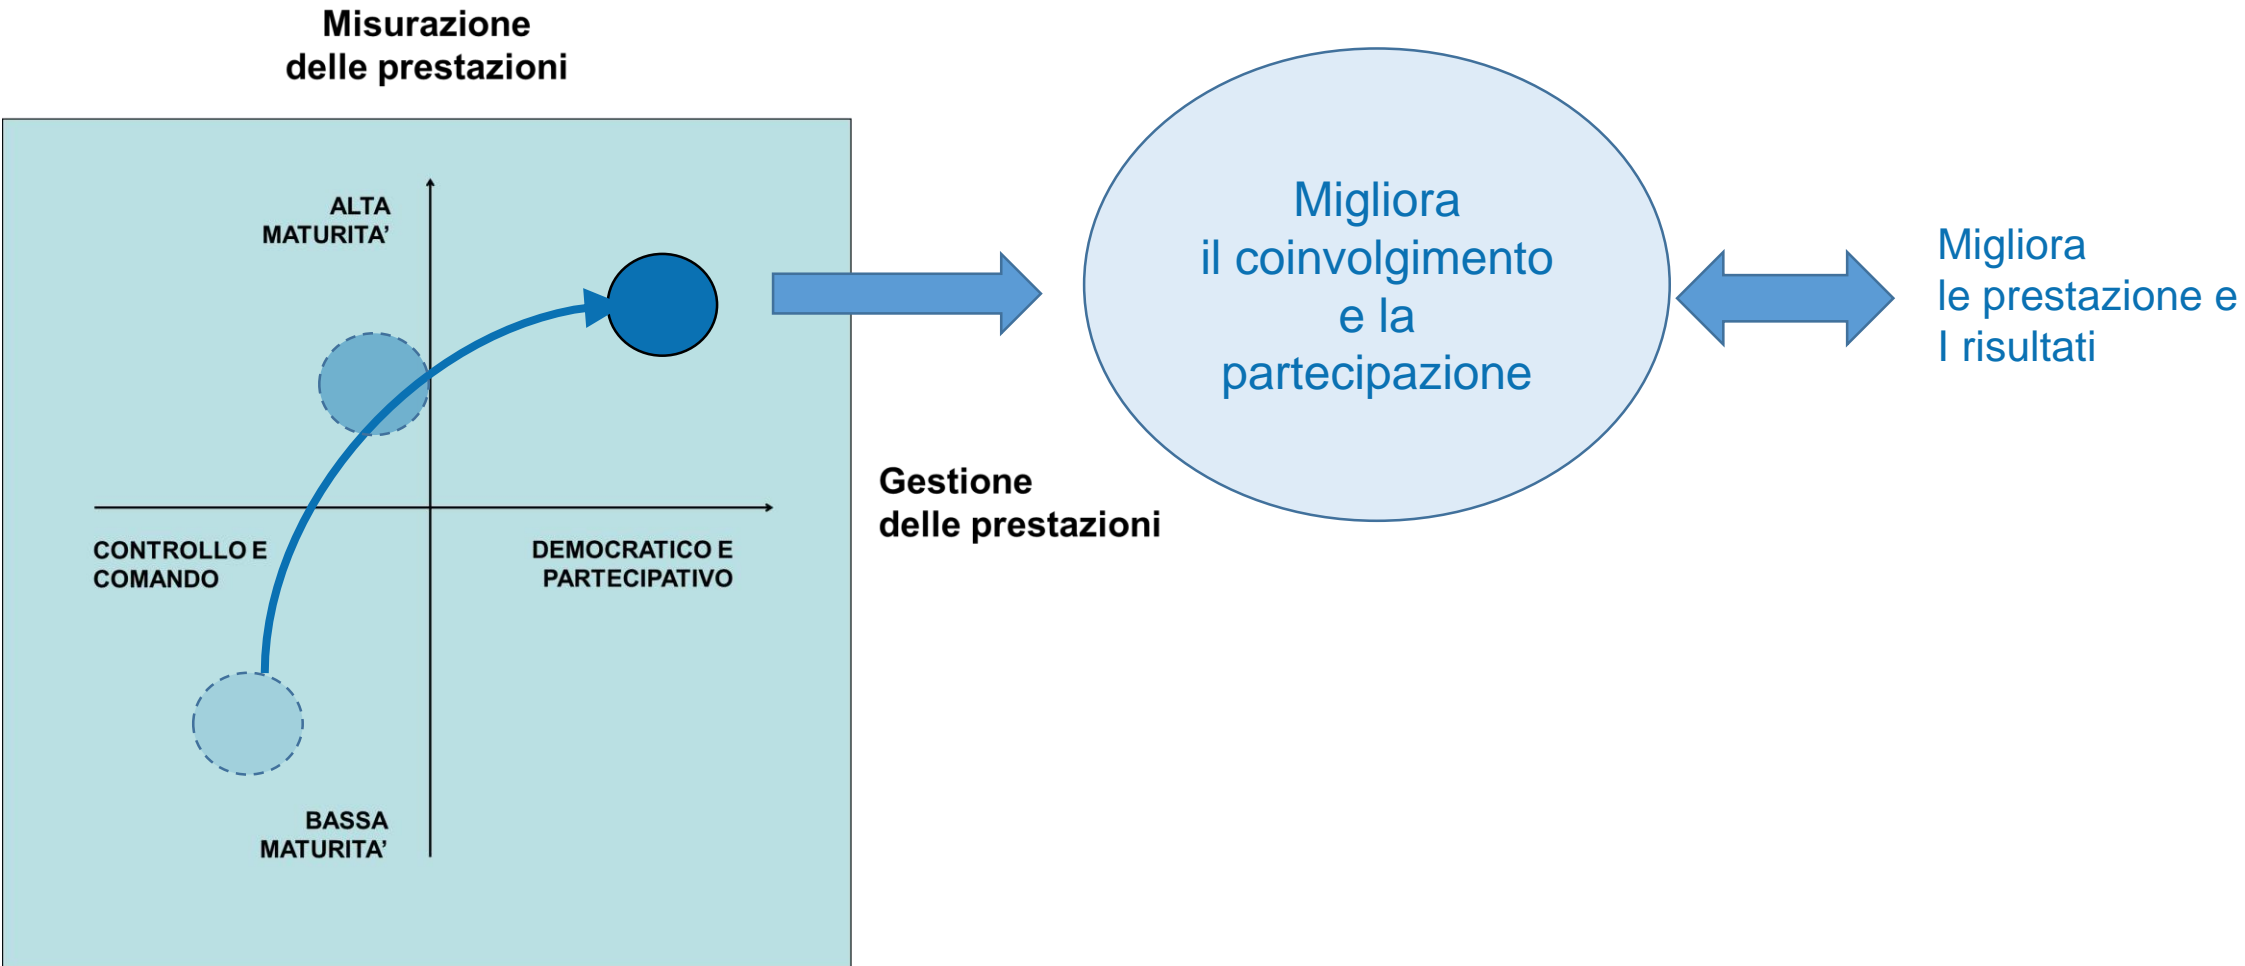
Misurazione
delle prestazioni

ALTA
MATURITA'

CONTROLLO E
COMANDO

DEMOCRATICO E
PARTECIPATIVO

BASSA
MATURITA'

Gestione
delle prestazioni

Migliora
il coinvolgimento
e la
partecipazione

Migliora
le prestazione e
I risultati